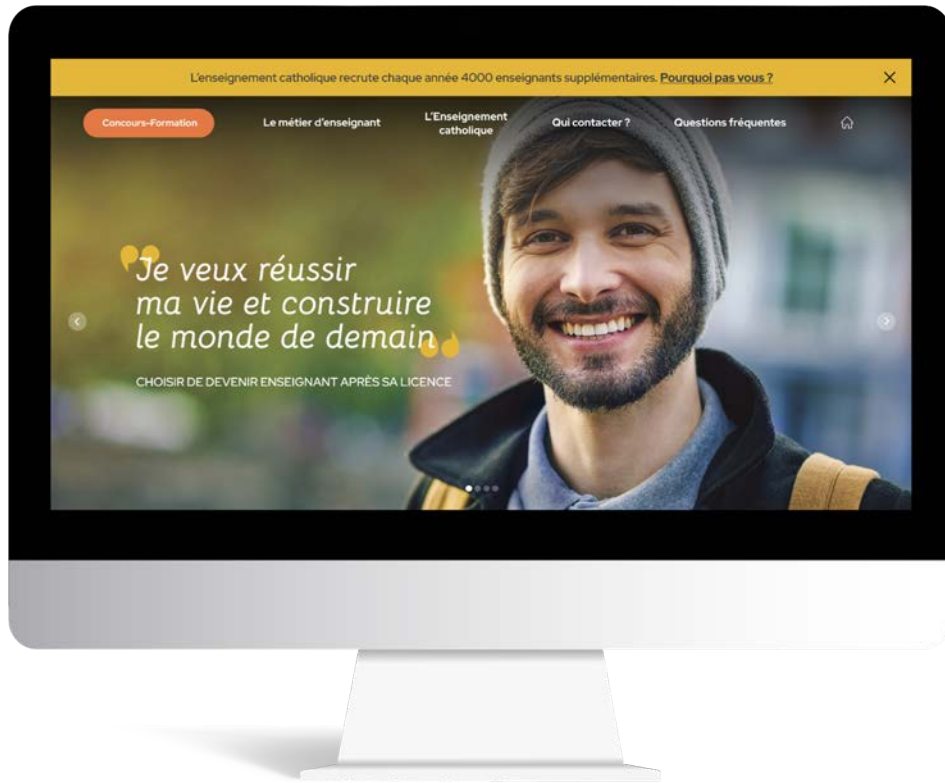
L'enseignement catholique recrute chaque année 4000 enseignants supplémentaires. Pourquoi pas vous ?

Concours-Formation

Le métier d'enseignant

L'Enseignement catholique

Qui contacter ?

Questions fréquentes

Je veux réussir ma vie et construire le monde de demain

CHOISIR DE DEVENIR ENSEIGNANT APRÈS SA LICENCE